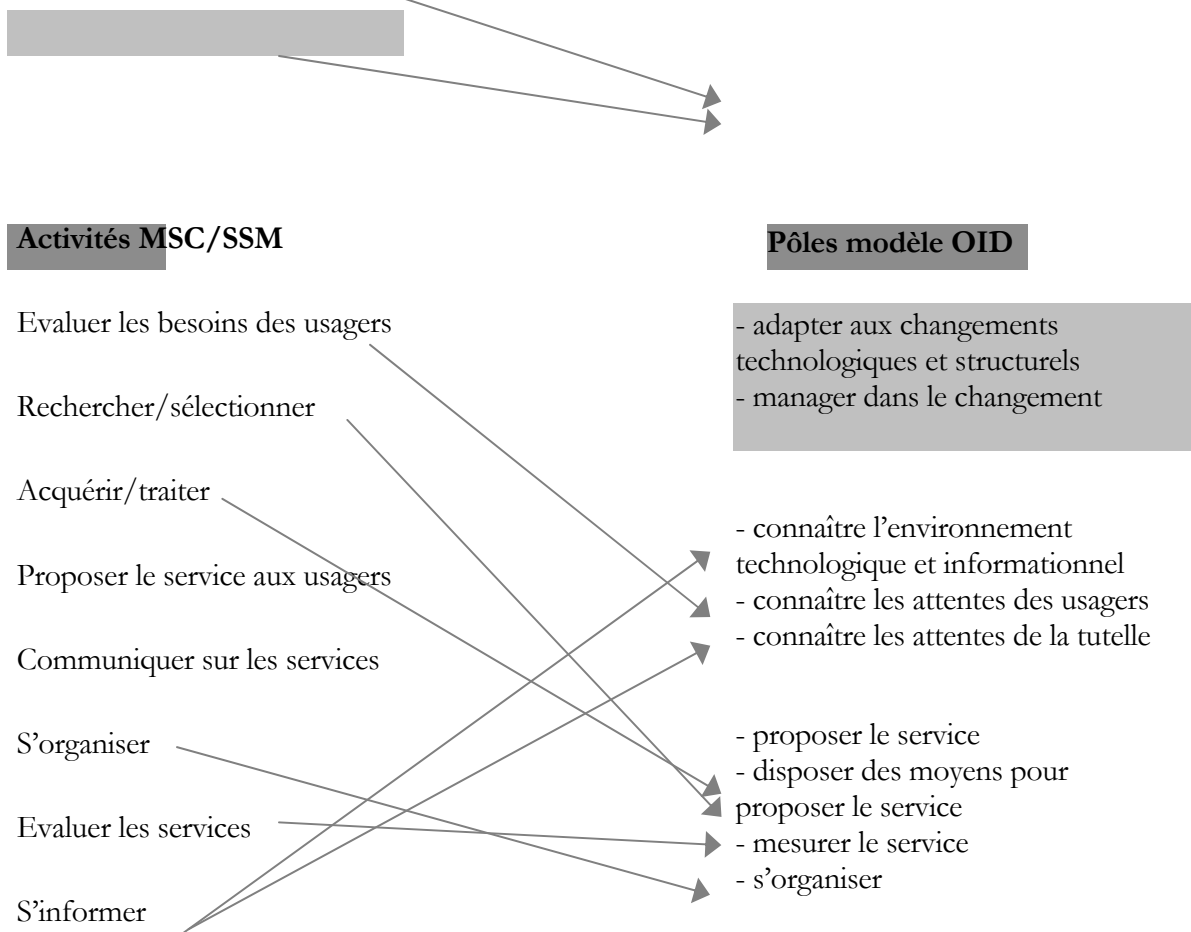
Activités MSC/SSM

Evaluer les besoins des usagers

Rechercher/sélectionner

Acquérir/traiter

Proposer le service aux usagers

Communiquer sur les services

S'organiser

Evaluer les services

S'informer

Pôles modèle OID

- adapter aux changements technologiques et structurels
- manager dans le changement

- connaître l'environnement technologique et informationnel
- connaître les attentes des usagers
- connaître les attentes de la tutelle

- proposer le service
- disposer des moyens pour proposer le service
- mesurer le service
- s'organiser